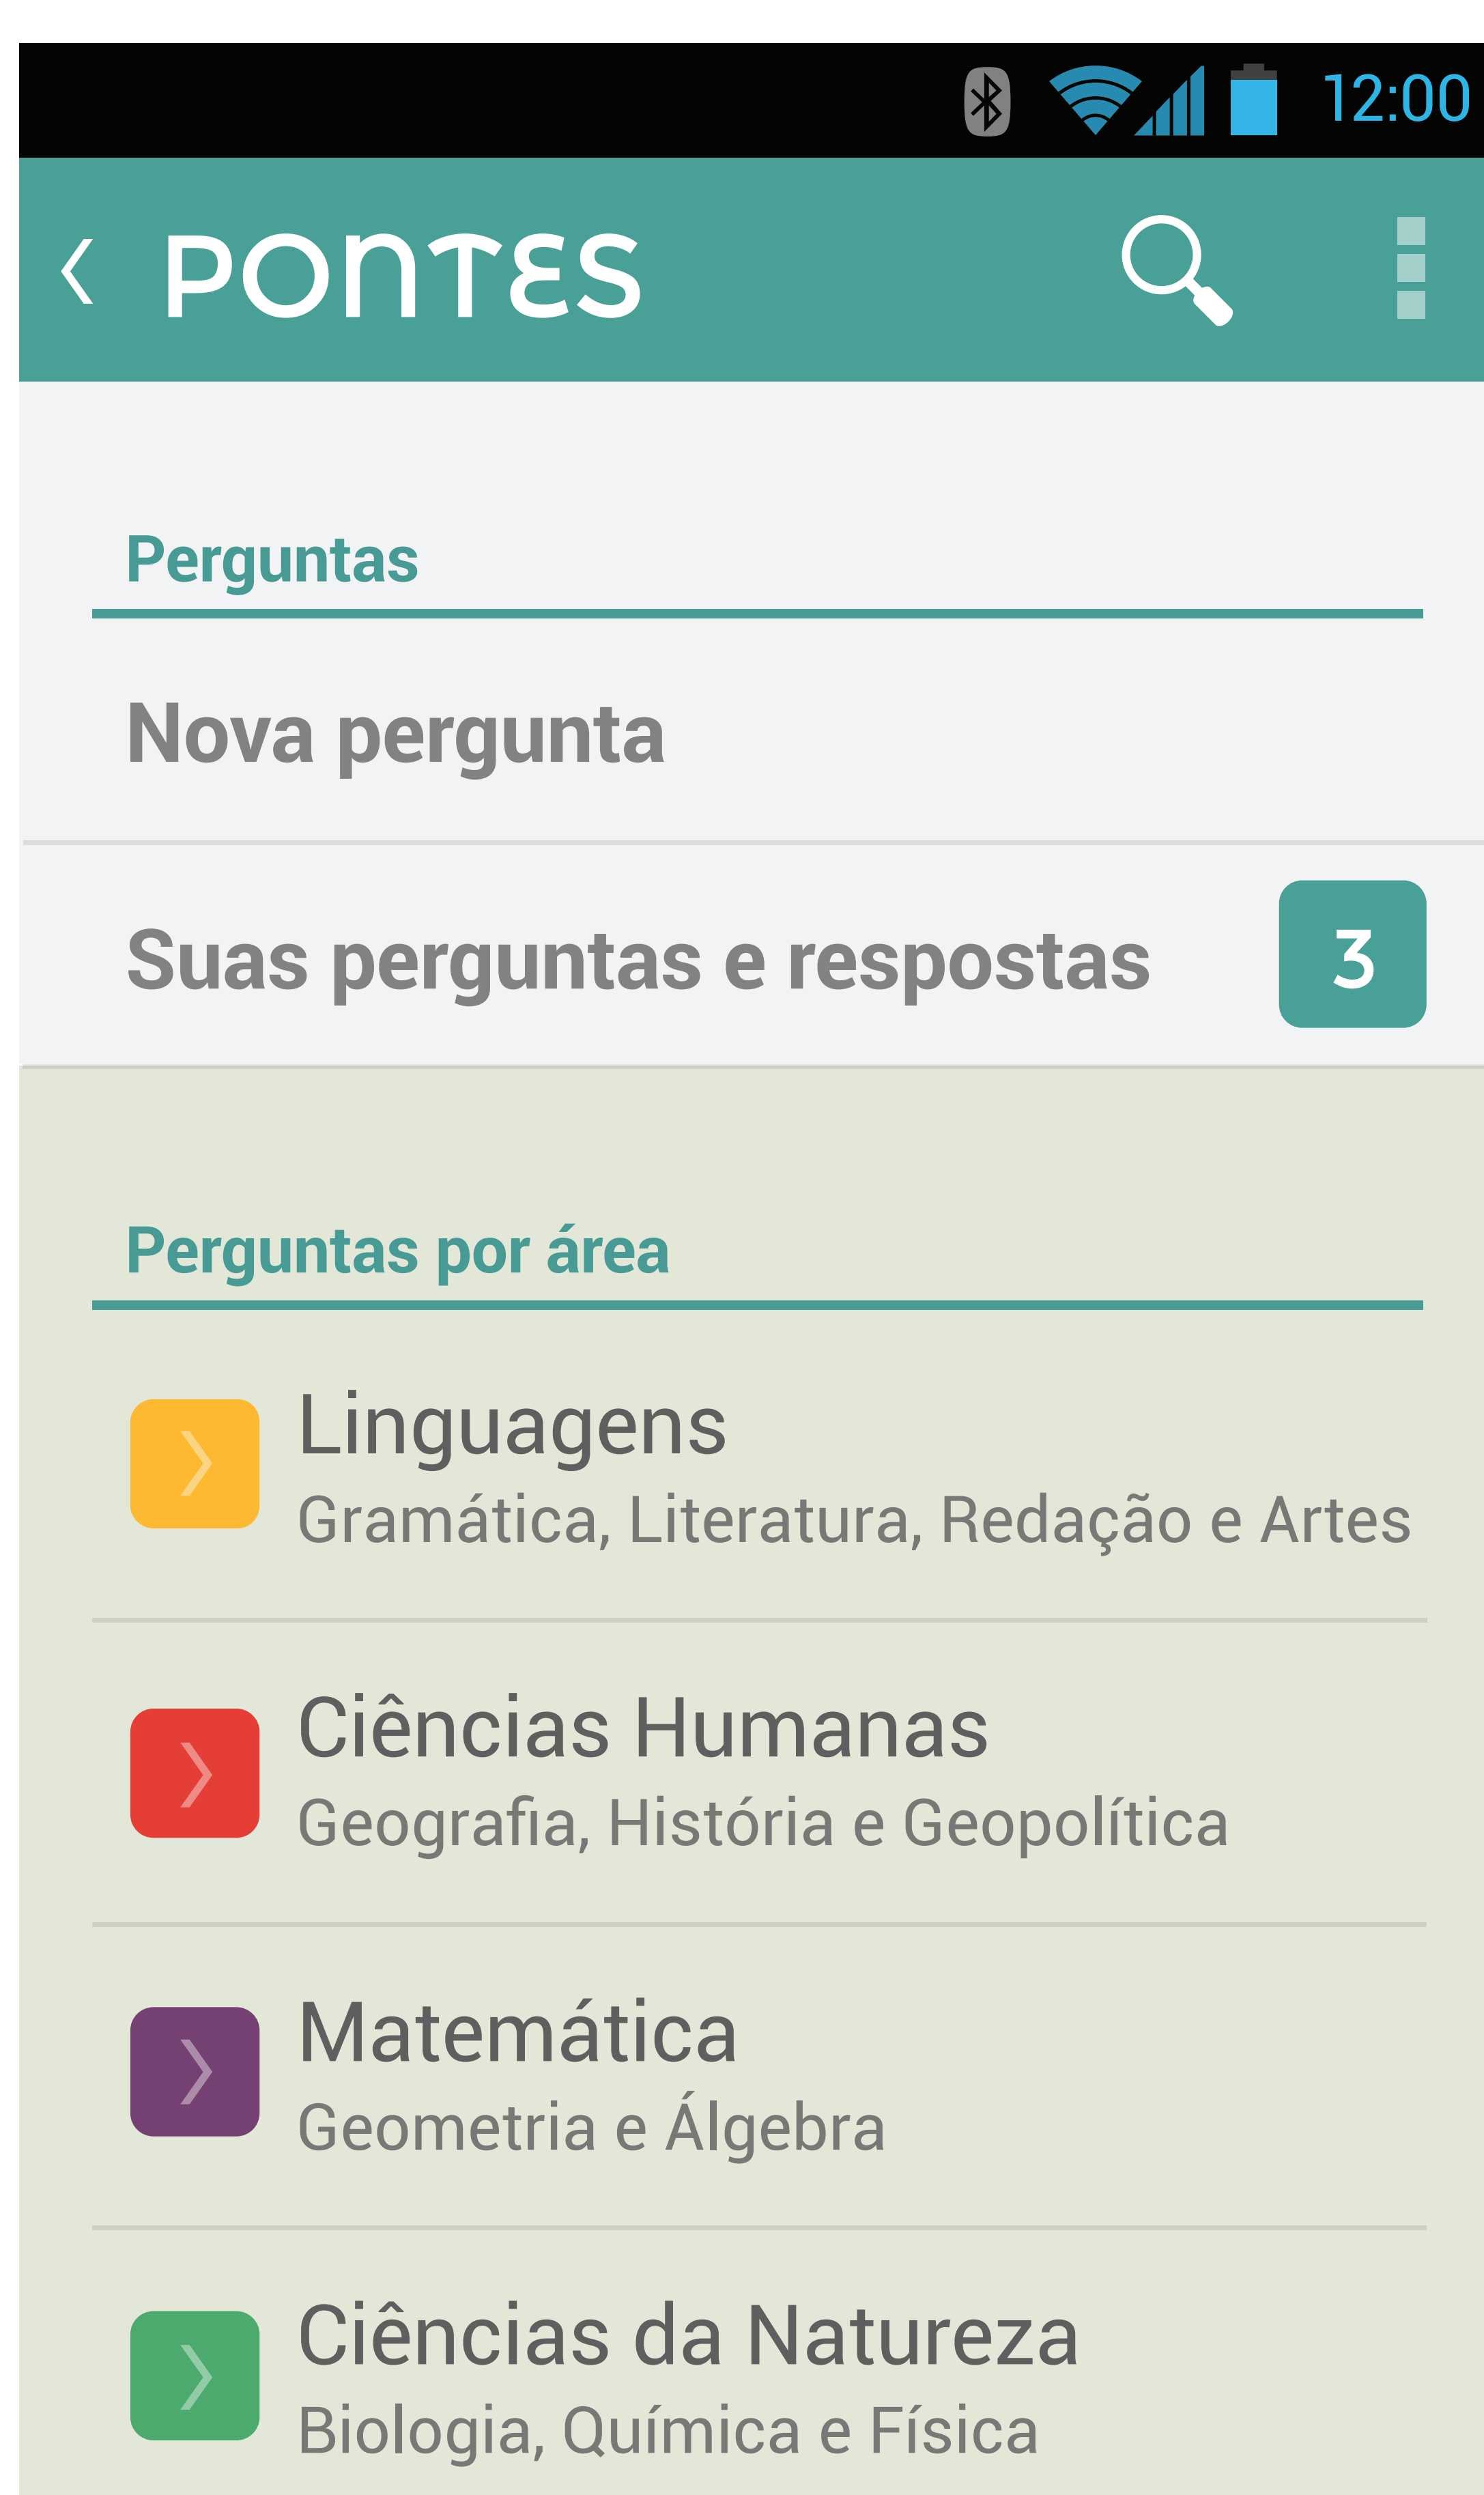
12:00

PONTES

Perguntas

Nova pergunta

Suas perguntas e respostas 3

Perguntas por área

Linguagens
Gramática, Literatura, Redação e Artes

Ciências Humanas
Geografia, História e Geopolítica

Matemática
Geometria e Álgebra

Ciências da Natureza
Biologia, Química e Física